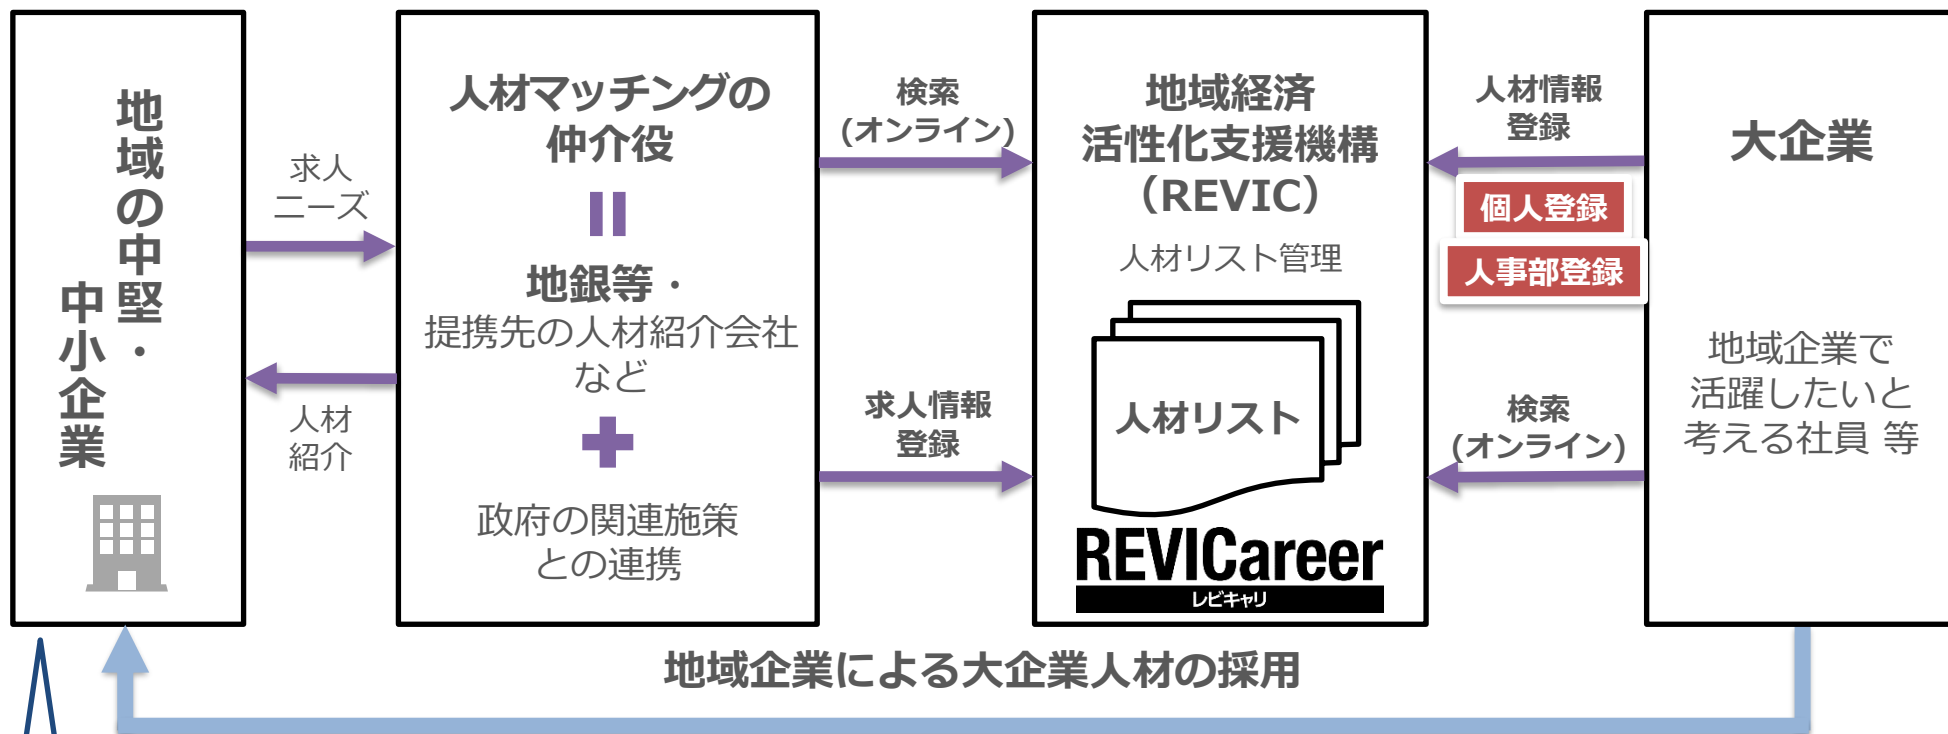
地域の中堅・中小企業

求人ニーズ

人材紹介

人材マッチングの仲介役
＝
地銀等・
提携先の人材紹介会社など
＋
政府の関連施策との連携

検索（オンライン）

求人情報登録

地域経済活性化支援機構（REVIC）
人材リスト管理

人材リスト

REVICareer
レビキャリ

人材情報登録

個人登録

人事部登録

検索（オンライン）

大企業

地域企業で活躍したいと考える社員 等

地域企業による大企業人材の採用